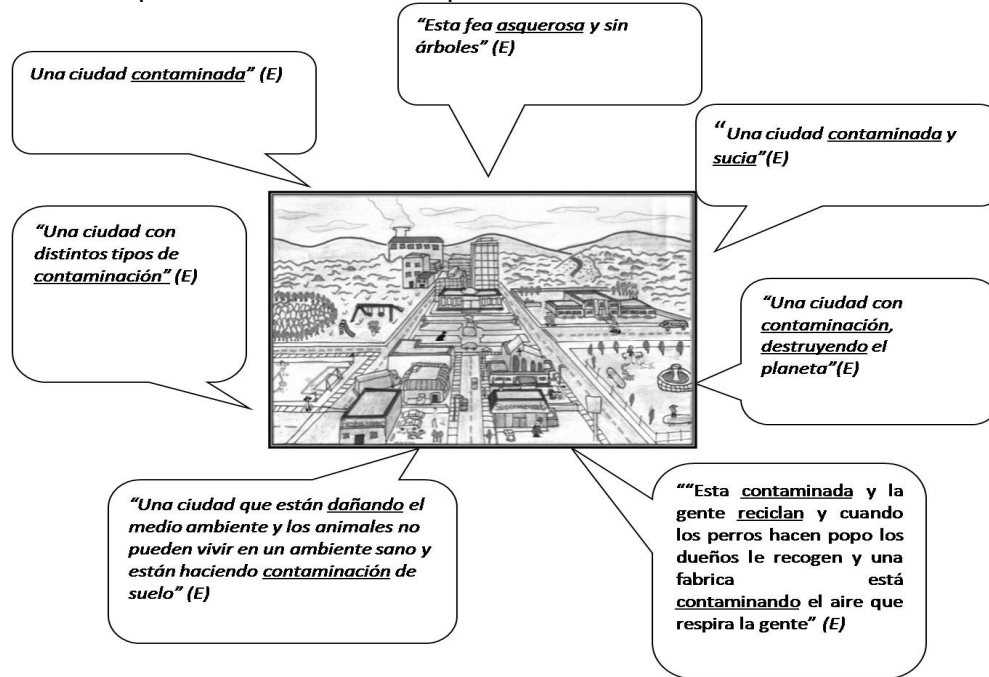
"Esta fea asquerosa y sin árboles" (E)

Una ciudad contaminada" (E)

"Una ciudad contaminada y sucia"(E)

"Una ciudad con distintos tipos de contaminación" (E)

"Una ciudad con contaminación, destruyendo el planeta"(E)

"Una ciudad que están dañando el medio ambiente y los animales no pueden vivir en un ambiente sano y están haciendo contaminación de suelo" (E)

""Esta contaminada y la gente reciclan y cuando los perros hacen popo los dueños le recogen y una fabrica está contaminando el aire que respira la gente" (E)